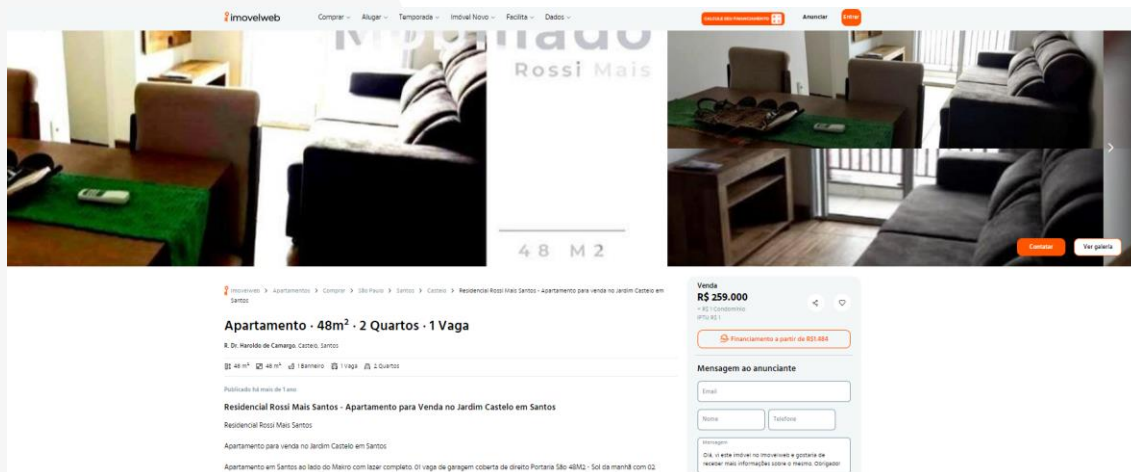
imovelweb Comprar Alugar Temporada Imóvel Novo Facilita Dados

Anunciar Entrar

Rossi Mais

48 M2

Contatar Ver galeria

imovelweb > Apartamentos > Comprar > São Paulo > Santos > Castelo > Residencial Rossi Mais Santos - Apartamento para venda no Jardim Castelo em Santos

Apartamento · 48m² · 2 Quartos · 1 Vaga

R. Dr. Haroldo de Camargo, Castelo, Santos

48 m² 48 m² 1 Banheiro 1 Vaga 2 Quartos

Publicado há mais de 1 ano

Residencial Rossi Mais Santos - Apartamento para Venda no Jardim Castelo em Santos

Residencial Rossi Mais Santos

Apartamento para venda no Jardim Castelo em Santos

Apartamento em Santos ao lado do Makro com lazer completo. 01 vaga de garagem coberta de direito Portaria São 48M2 - Sol da manhã com 02

Venda
R$ 259.000
+ R$ 1 Condomínio
IPTU R$ 1

Financiamento a partir de R$1.484

Mensagem ao anunciante

Email

Nome Telefone

Mensagem
Olá, vi este imóvel no Imovelweb e gostaria de receber mais informações sobre o mesmo. Obrigado!